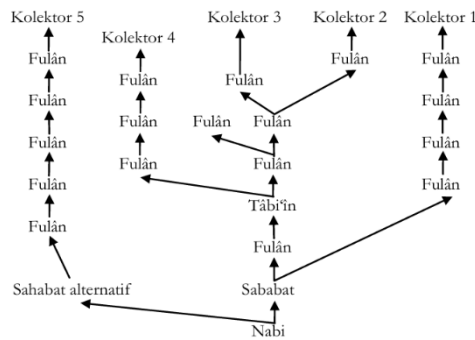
Kolektor 5
Kolektor 4
Kolektor 3
Kolektor 2
Kolektor 1

Fulân
Fulân
Fulân
Fulân
Fulân

Fulân
Fulân
Fulân

Fulân
Fulân
Fulân
Fulân
Fulân

Fulân
Fulân
Fulân
Fulân

Tâbi'în
Fulân

Sahabat alternatif
Sababat
Nabi